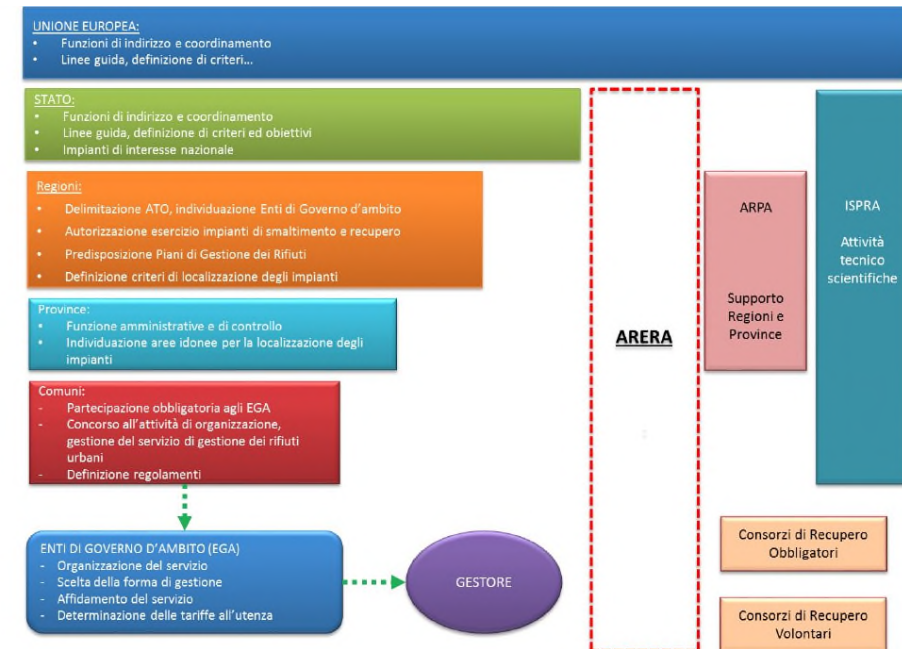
UNIONE EUROPEA:
- Funzioni di indirizzo e coordinamento
- Linee guida, definizione di criteri...

STATO:
- Funzioni di indirizzo e coordinamento
- Linee guida, definizione di criteri ed obiettivi
- Impianti di interesse nazionale

Regioni:
- Delimitazione ATO, individuazione Enti di Governo d'ambito
- Autorizzazione esercizio impianti di smaltimento e recupero
- Predisposizione Piani di Gestione dei Rifiuti
- Definizione criteri di localizzazione degli impianti

Province:
- Funzione amministrative e di controllo
- Individuazione aree idonee per la localizzazione degli impianti

Comuni:
- Partecipazione obbligatoria agli EGA
- Concorso all'attività di organizzazione, gestione del servizio di gestione dei rifiuti urbani
- Definizione regolamenti

ENTI DI GOVERNO D'AMBITO (EGA)
- Organizzazione del servizio
- Scelta della forma di gestione
- Affidamento del servizio
- Determinazione delle tariffe all'utenza

GESTORE

ARERA

ARPA

Supporto Regioni e Province

ISPRA

Attività tecnico scientifiche

Consorzi di Recupero Obbligatori

Consorzi di Recupero Volontari